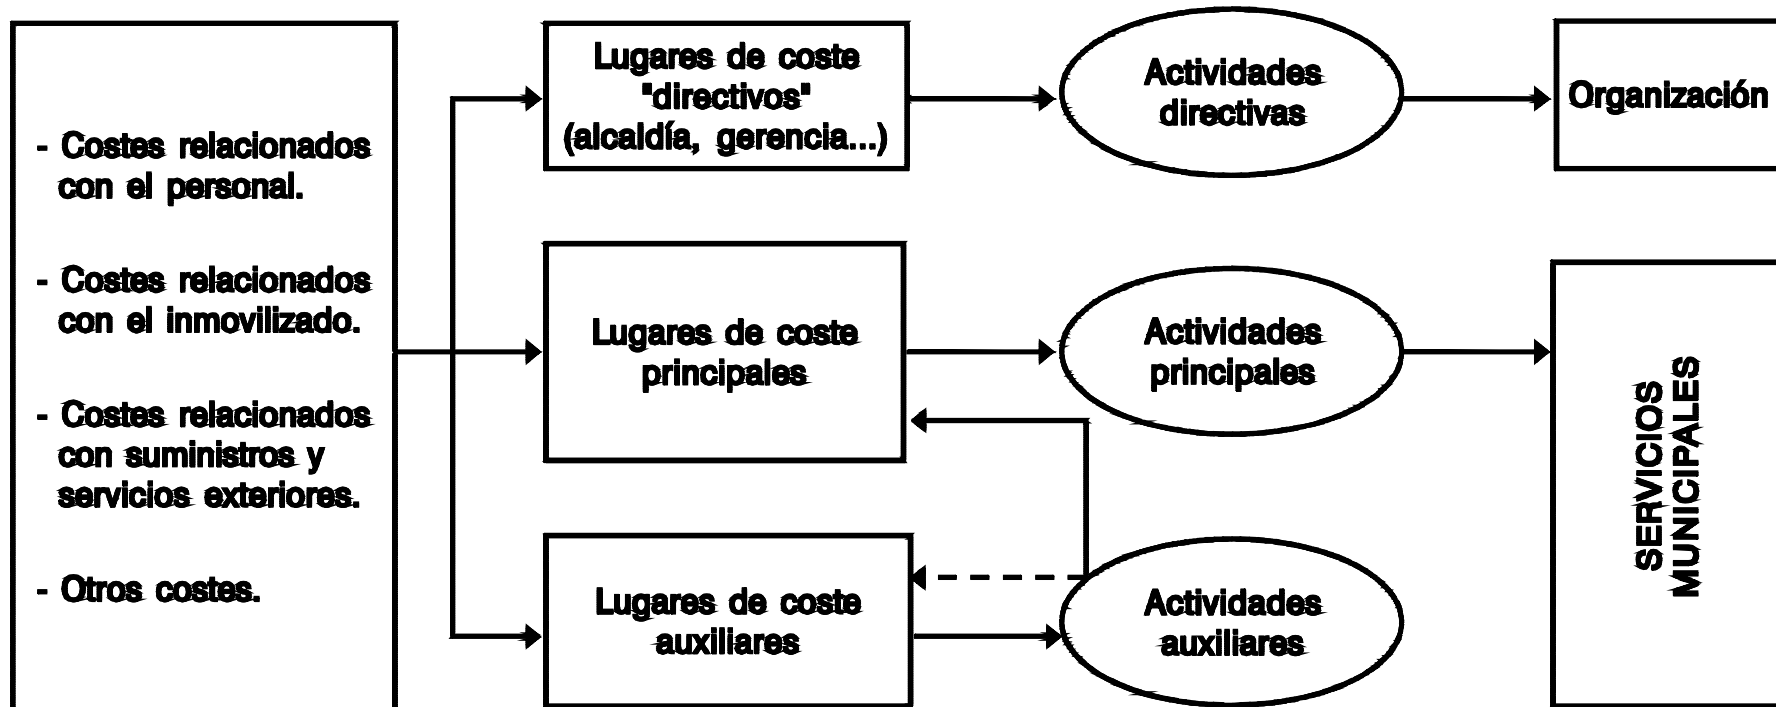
- Costes relacionados con el personal.

- Costes relacionados con el inmovilizado.

- Costes relacionados con suministros y servicios exteriores.

- Otros costes.

Lugares de coste "directivos" (alcaldía, gerencia...)

Actividades directivas

Organización

Lugares de coste principales

Actividades principales

SERVICIOS MUNICIPALES

Lugares de coste auxiliares

Actividades auxiliares